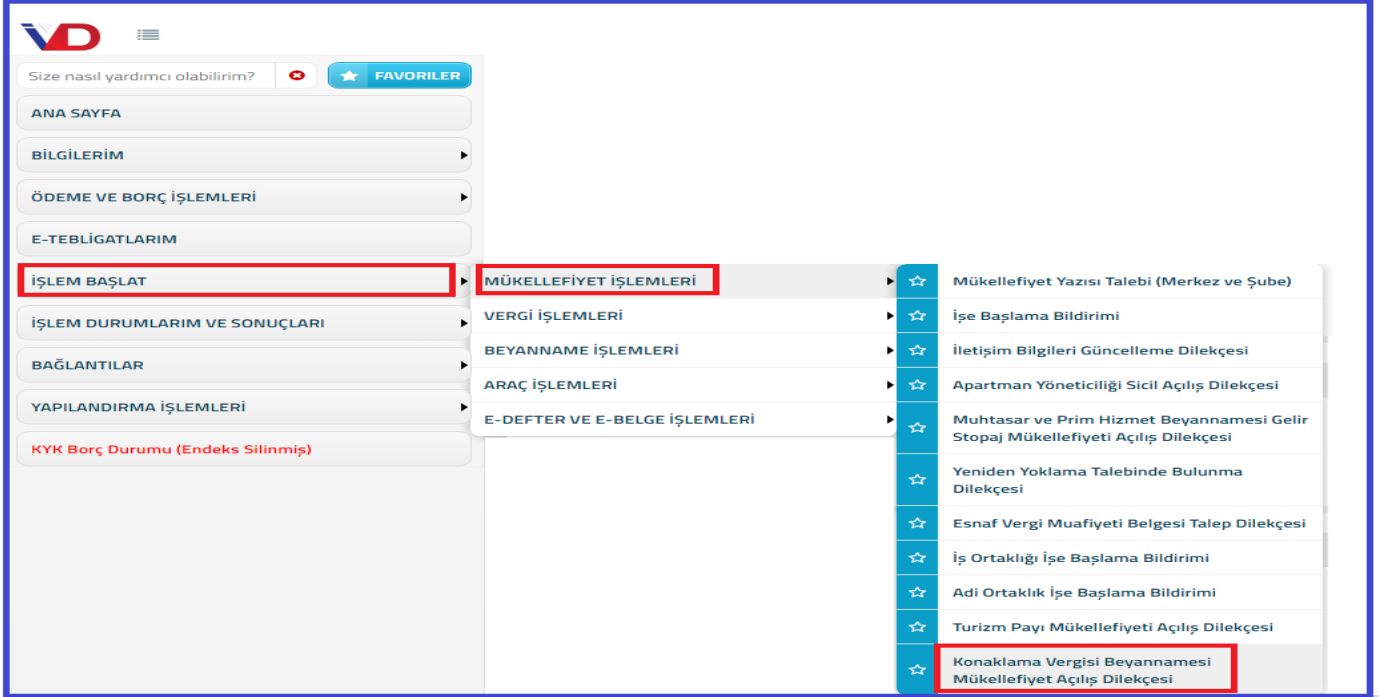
VD

Size nasıl yardımcı olabilirim?

FAVORILER

ANA SAYFA

BİLGİLERİM

ÖDEME VE BORÇ İŞLEMLERİ

E-TEBLİGATLARIM

İŞLEM BAŞLAT

İŞLEM DURUMLARIM VE SONUÇLARI

BAĞLANTILAR

YAPILANDIRMA İŞLEMLERİ

KYK Borç Durumu (Endeks Silinmiş)

MÜKELLEFİYET İŞLEMLERİ

VERGİ İŞLEMLERİ

BEYANNAME İŞLEMLERİ

ARAÇ İŞLEMLERİ

E-DEFTER VE E-BELGE İŞLEMLERİ

Mükellefiyet Yazısı Talebi (Merkez ve Şube)

İşe Başlama Bildirimi

İletişim Bilgileri Güncelleme Dilekçesi

Apartman Yöneticiliği Sicil Açılış Dilekçesi

Muhtasar ve Prim Hizmet Beyannamesi Gelir Stopaj Mükellefiyeti Açılış Dilekçesi

Yeniden Yoklama Talebinde Bulunma Dilekçesi

Esnaf Vergi Muafiyeti Belgesi Talep Dilekçesi

İş Ortaklığı İşe Başlama Bildirimi

Adi Ortaklık İşe Başlama Bildirimi

Turizm Payı Mükellefiyeti Açılış Dilekçesi

Konaklama Vergisi Beyannamesi Mükellefiyet Açılış Dilekçesi